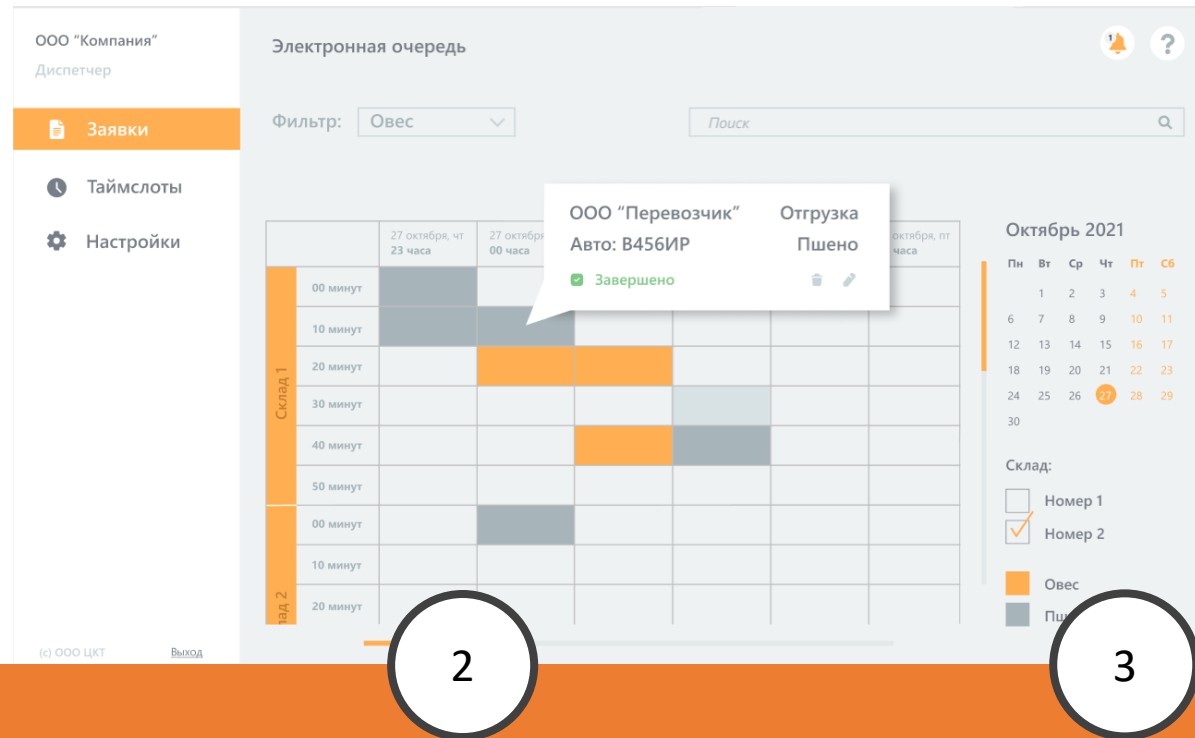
ООО "Компания"
Диспетчер

Заявки
Таймслоты
Настройки

(с) ООО ЦКТ
Выход

Электронная очередь

1

?

Фильтр: Овес

Поиск

| | 27 октября, чт 23 часа | 27 октября 00 часа | | | | октября, пт часа |
|---|---|---|---|---|---|---|
| Склад 1 | 00 минут | | | | | |
| | 10 минут | | | | | |
| | 20 минут | | | | | |
| | 30 минут | | | | | |
| | 40 минут | | | | | |
| | 50 минут | | | | | |
| Склад 2 | 00 минут | | | | | |
| | 10 минут | | | | | |
| | 20 минут | | | | | |

ООО "Перевозчик" Отгрузка
Авто: В456ИР Пшено
Завершено

Октябрь 2021

| Пн | Вт | Ср | Чт | Пт | Сб |
|---|---|---|---|---|---|
| | 1 | 2 | 3 | 4 | 5 |
| 6 | 7 | 8 | 9 | 10 | 11 |
| 12 | 13 | 14 | 15 | 16 | 17 |
| 18 | 19 | 20 | 21 | 22 | 23 |
| 24 | 25 | 26 | 27 | 28 | 29 |
| 30 | | | | | |

Склад:
Номер 1
Номер 2

Овес
Пш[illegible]

2

3